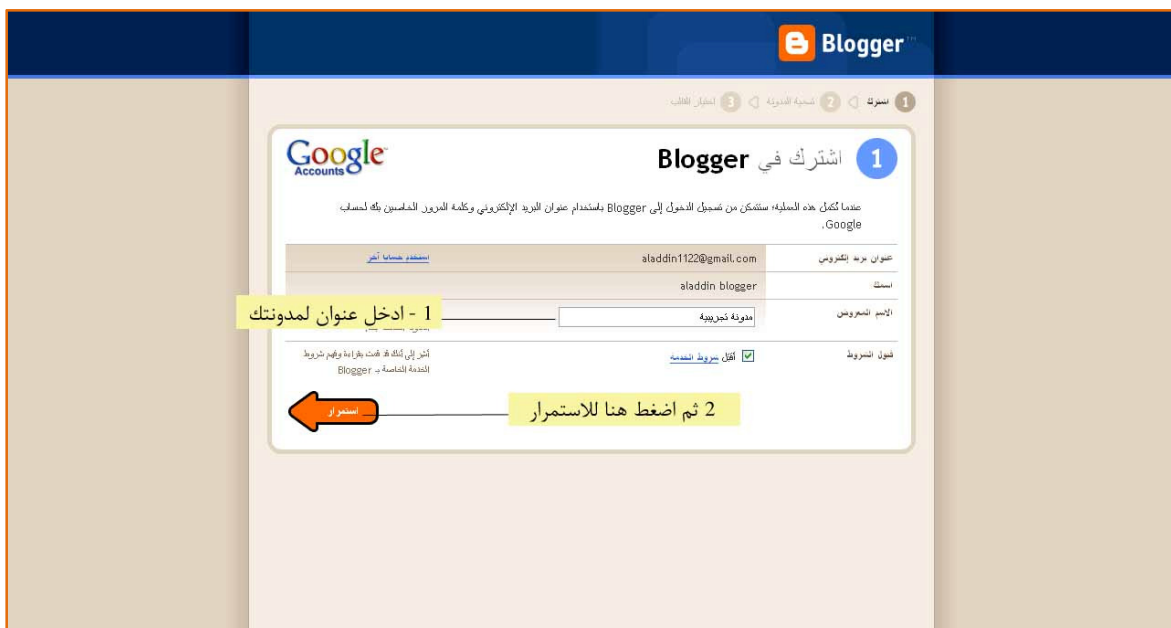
Blogger

1 اشترك 2 تسمية المدونة 3 اختيار القالب

1 اشترك في Blogger

Google Accounts

عندما تُكمل هذه العملية، ستتمكن من تسجيل الدخول إلى Blogger باستخدام عنوان البريد الإلكتروني وكلمة المرور الخاصين بك لحساب Google.

| عنوان بريد إلكتروني | aladdin1122@gmail.com | استخدم حسابًا آخر |
|---|---|---|
| اسمك | aladdin blogger | |
| الاسم المعروض | مدونة تجريبية | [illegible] |
| قبول الشروط | أقبل شروط الخدمة | أشر إلى أنك قد قمت بقراءة وفهم شروط الخدمة الخاصة بـ Blogger |

1 - ادخل عنوان لمدونتك

2 ثم اضغط هنا للاستمرار

استمرار